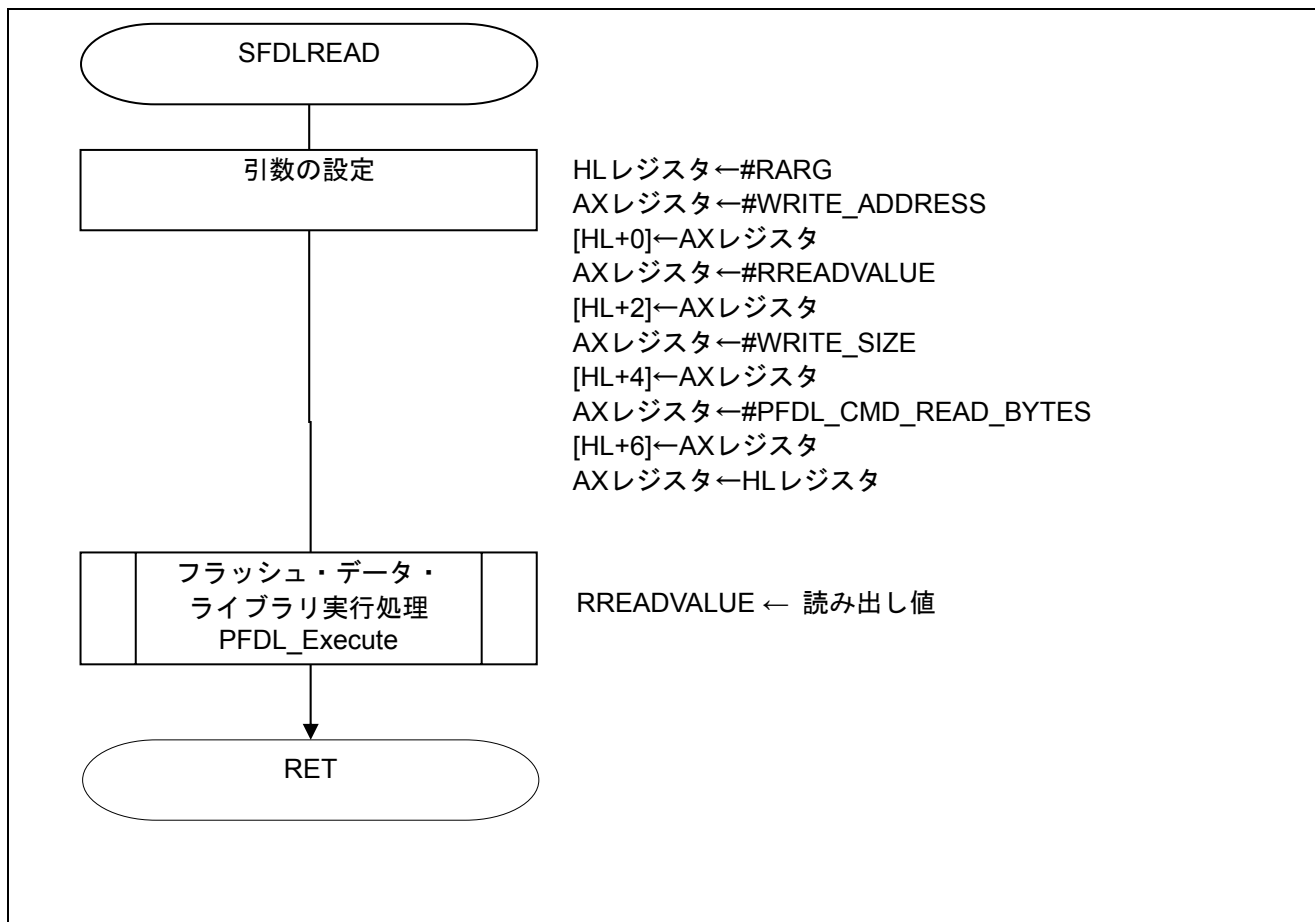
SFDLREAD

引数の設定

HLレジスタ←#RARG
AXレジスタ←#WRITE_ADDRESS
[HL+0]←AXレジスタ
AXレジスタ←#RREADVALUE
[HL+2]←AXレジスタ
AXレジスタ←#WRITE_SIZE
[HL+4]←AXレジスタ
AXレジスタ←#PFDL_CMD_READ_BYTES
[HL+6]←AXレジスタ
AXレジスタ←HLレジスタ

フラッシュ・データ・ライブラリ実行処理 PFDL_Execute

RREADVALUE ← 読み出し値

RET